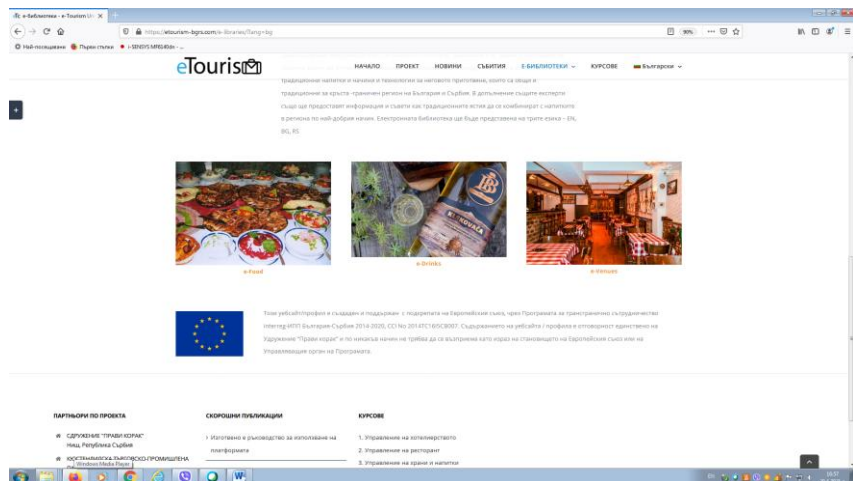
e-Библиотеки - e-Tourism Ur ×

https://etourism-bgrs.com/e-libraries/?lang=bg

90%

Най-посещавани Първи стъпки i-SENSYS MF8540dn - ...

eTouris

НАЧАЛО ПРОЕКТ НОВИНИ СЪБИТИЯ Е-БИБЛИОТЕКИ КУРСОВЕ Български

традиционни напитки и начини и технологии на нейното приготвяне, които са общи и традиционни за кръсто-граничен регион на България и Сърбия. В допълнение същите експерти също ще предоставят информация и съвети как традиционните ястия да се комбинират с напитките в региона по най-добрия начин. Електронната библиотека ще бъде представена на трите езика – EN, BG, RS

e-Food

e-Drinks

e-Venues

Този уебсайт/профил е създаден и поддържан с подкрепата на Европейския съюз, чрез Програмата за трансгранично сътрудничество Interreg-ИПП България-Сърбия 2014-2020, CCI No 2014TC16I5CB007. Съдържанието на уебсайта / профила е отговорност единствено на Удружение "Прави корак" и по никакъв начин не трябва да се възприема като израз на становището на Европейския съюз или на Управляващия орган на Програмата.

ПАРТНЬОРИ ПО ПРОЕКТА

СДРУЖЕНИЕ "ПРАВИ КОРАК" Ниш, Република Сърбия

КЮСТЕНДИЛСКА ТЪРГОВСКО-ПРОМИШЛЕНА

СКОРОШНИ ПУБЛИКАЦИИ

Изготвено е ръководство за използване на платформата

КУРСОВЕ

1. Управление на хотелиерството
2. Управление на ресторант
3. Управление на храни и напитки

Windows Media Player

EN